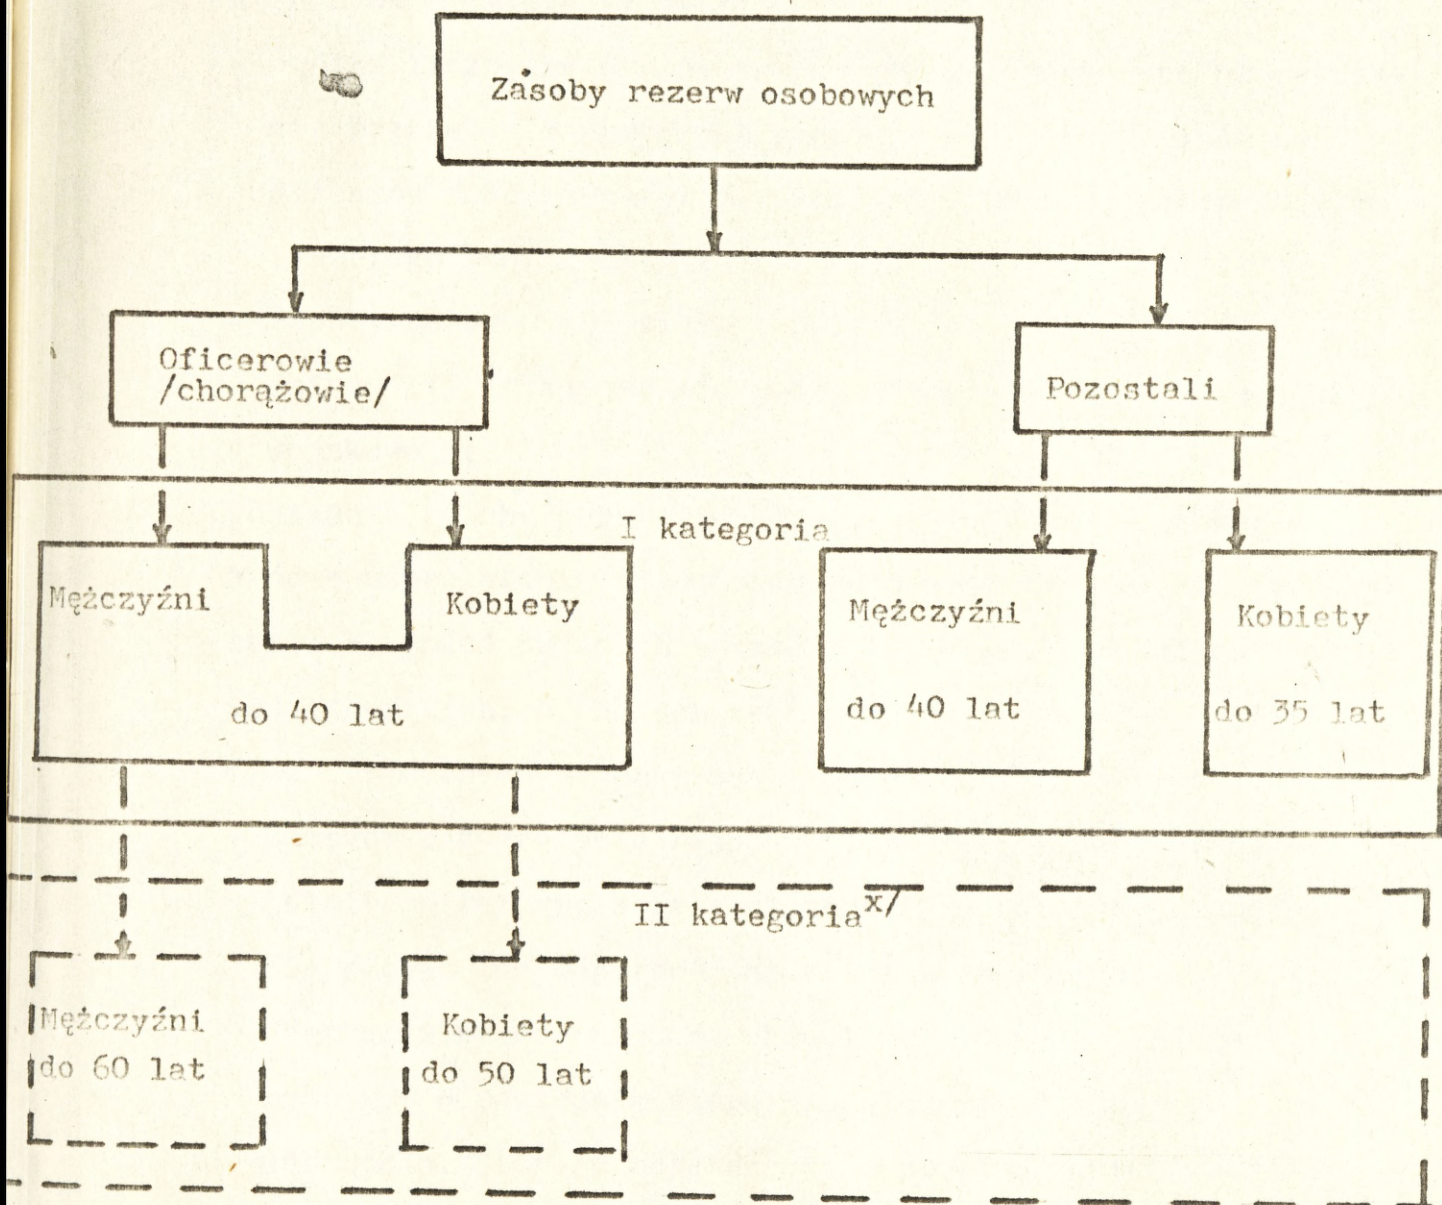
Zasoby rezerw osobowych

Oficerowie /chorążowie/

Pozostali

I kategoria

Mężczyźni

Kobiety

do 40 lat

Mężczyźni

do 40 lat

Kobiety

do 35 lat

II kategoria$^{x/}$

Mężczyźni do 60 lat

Kobiety do 50 lat